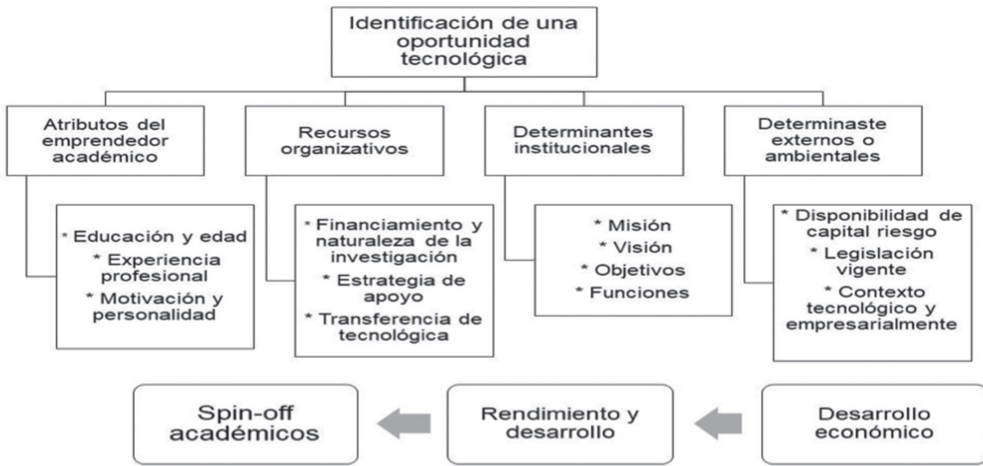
Identificación de una oportunidad tecnológica

Atributos del emprendedor académico

* Educación y edad
* Experiencia profesional
* Motivación y personalidad

Recursos organizativos

* Financiamiento y naturaleza de la investigación
* Estrategia de apoyo
* Transferencia de tecnológica

Determinantes institucionales

* Misión
* Visión
* Objetivos
* Funciones

Determinaste externos o ambientales

* Disponibilidad de capital riesgo
* Legislación vigente
* Contexto tecnológico y empresarialmente

Spin-off académicos

Rendimiento y desarrollo

Desarrollo económico